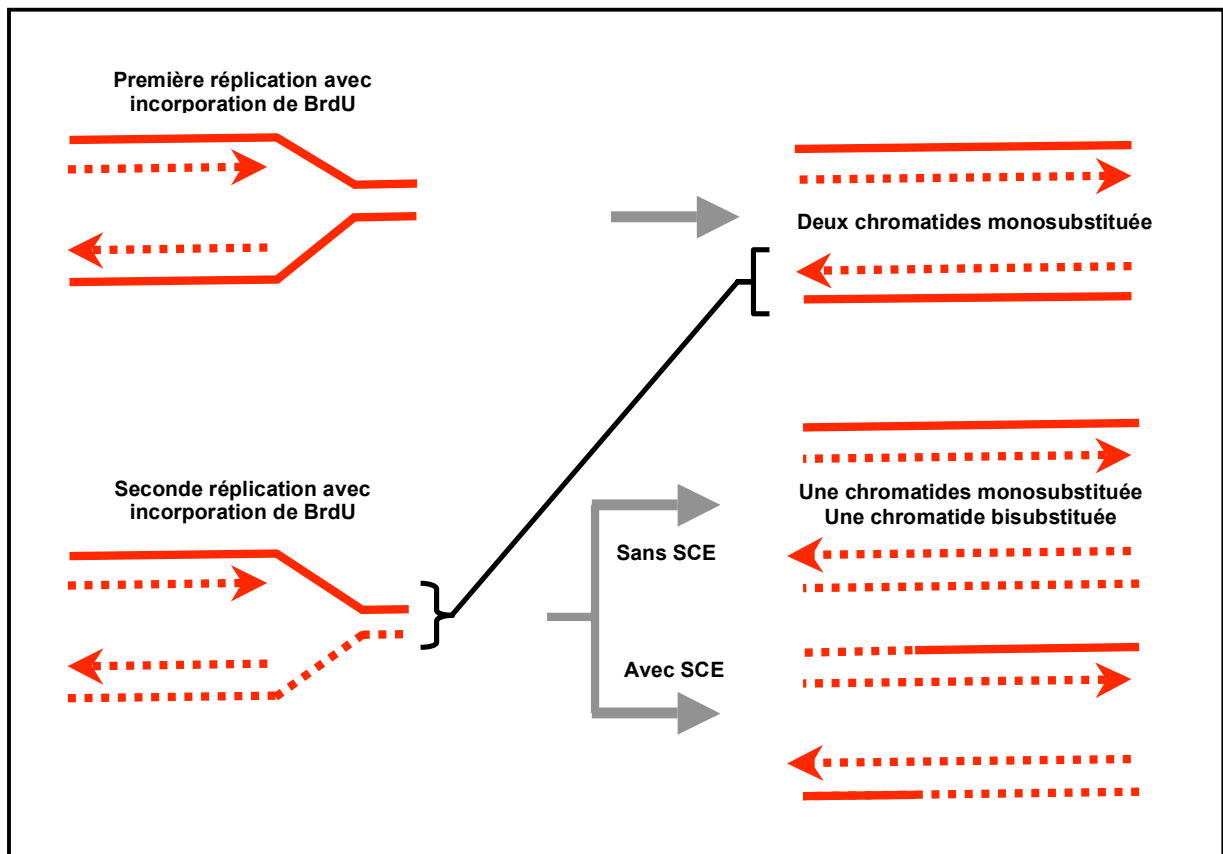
Première réplication avec incorporation de BrdU

Deux chromatides monosubstituée

Seconde réplication avec incorporation de BrdU

Une chromatides monosubstituée
Une chromatide bisubstituée

Sans SCE

Avec SCE